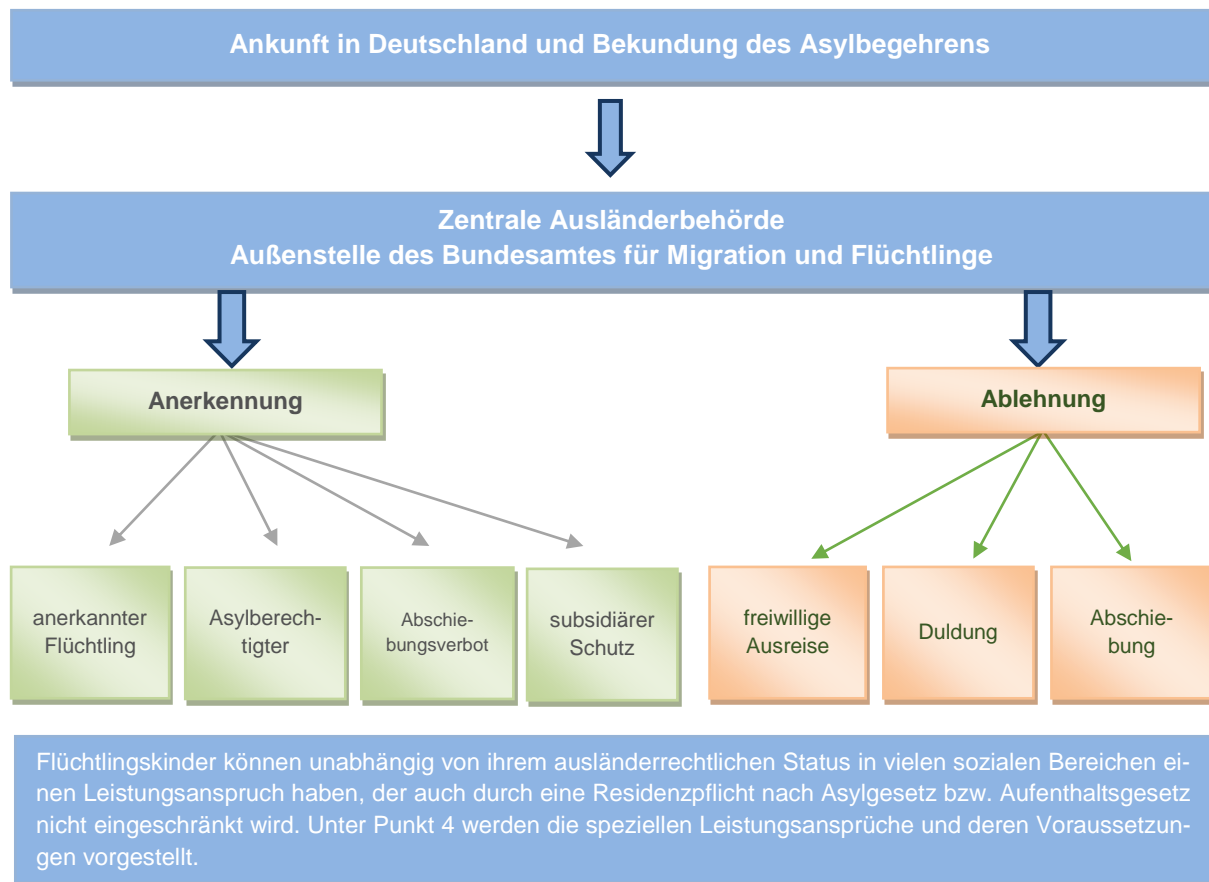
Ankunft in Deutschland und Bekundung des Asylbegehrens

Zentrale Ausländerbehörde
Außenstelle des Bundesamtes für Migration und Flüchtlinge

Anerkennung

Ablehnung

anerkannter Flüchtling

Asylberechtigter

Abschiebungsverbot

subsidiärer Schutz

freiwillige Ausreise

Duldung

Abschiebung

Flüchtlingskinder können unabhängig von ihrem ausländerrechtlichen Status in vielen sozialen Bereichen einen Leistungsanspruch haben, der auch durch eine Residenzpflicht nach Asylgesetz bzw. Aufenthaltsgesetz nicht eingeschränkt wird. Unter Punkt 4 werden die speziellen Leistungsansprüche und deren Voraussetzungen vorgestellt.